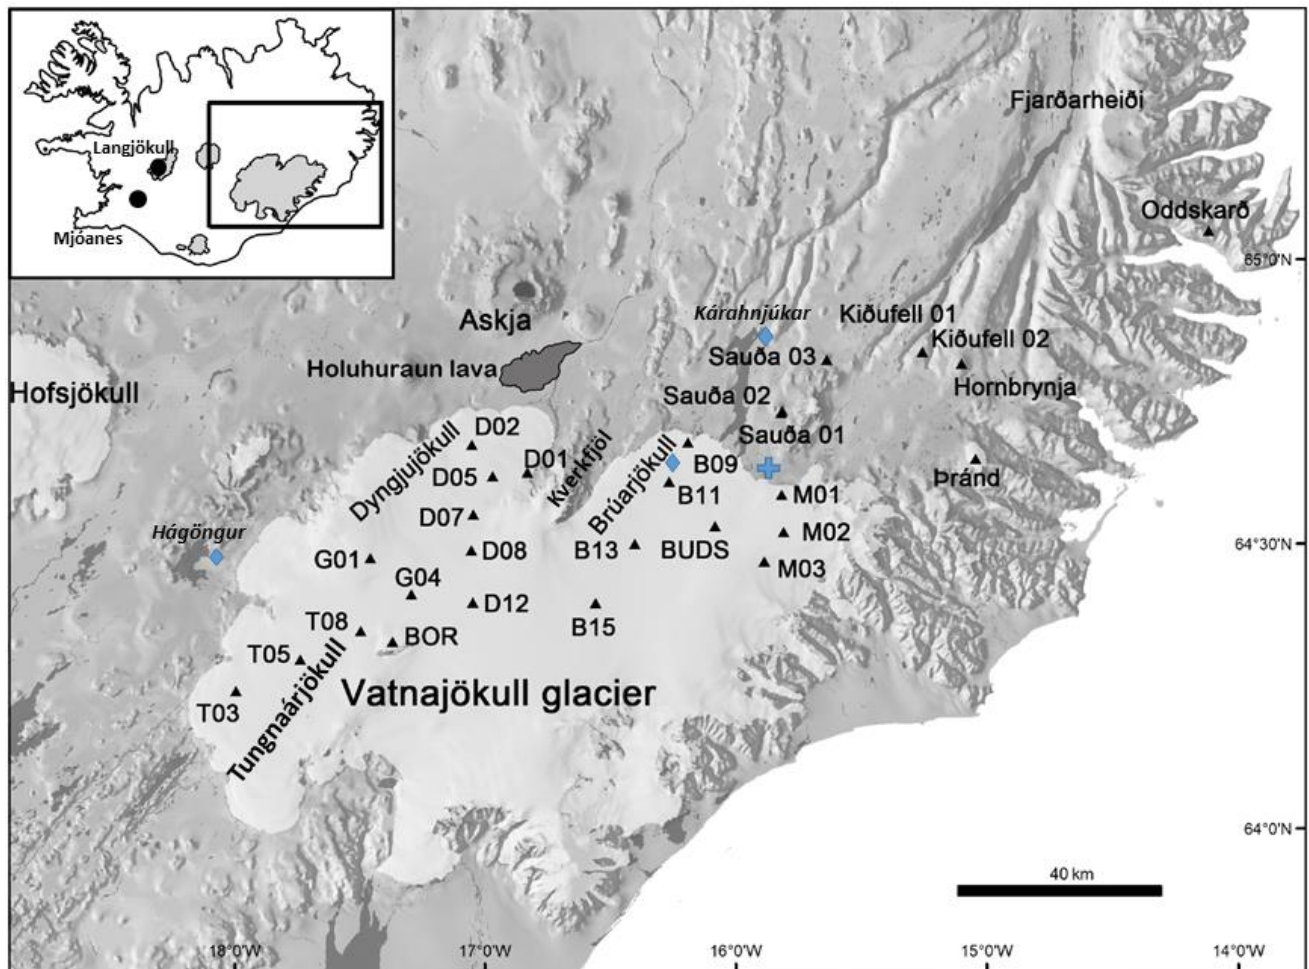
Langjökull
Mjóanes
Fjarðarheiði
Oddskarð
65°0'N
Askja
Kárahnjúkar
Kiðufell 01
Kiðufell 02
Sauða 03
Holuhuraun lava
Hofsjökull
Sauða 02
Hornbrynja
D02
Sauða 01
D01
Kverkfjöl
B09
Brúarjökull
Dyngjujökull
D05
Þránd
B11
M01
D07
Hágöngur
M02
G01
D08
B13
BUDS
64°30'N
M03
G04
D12
B15
T08
BOR
T05
Tungnaárjökull
Vatnajökull glacier
T03
64°0'N
40 km
18°0'W
17°0'W
16°0'W
15°0'W
14°0'W